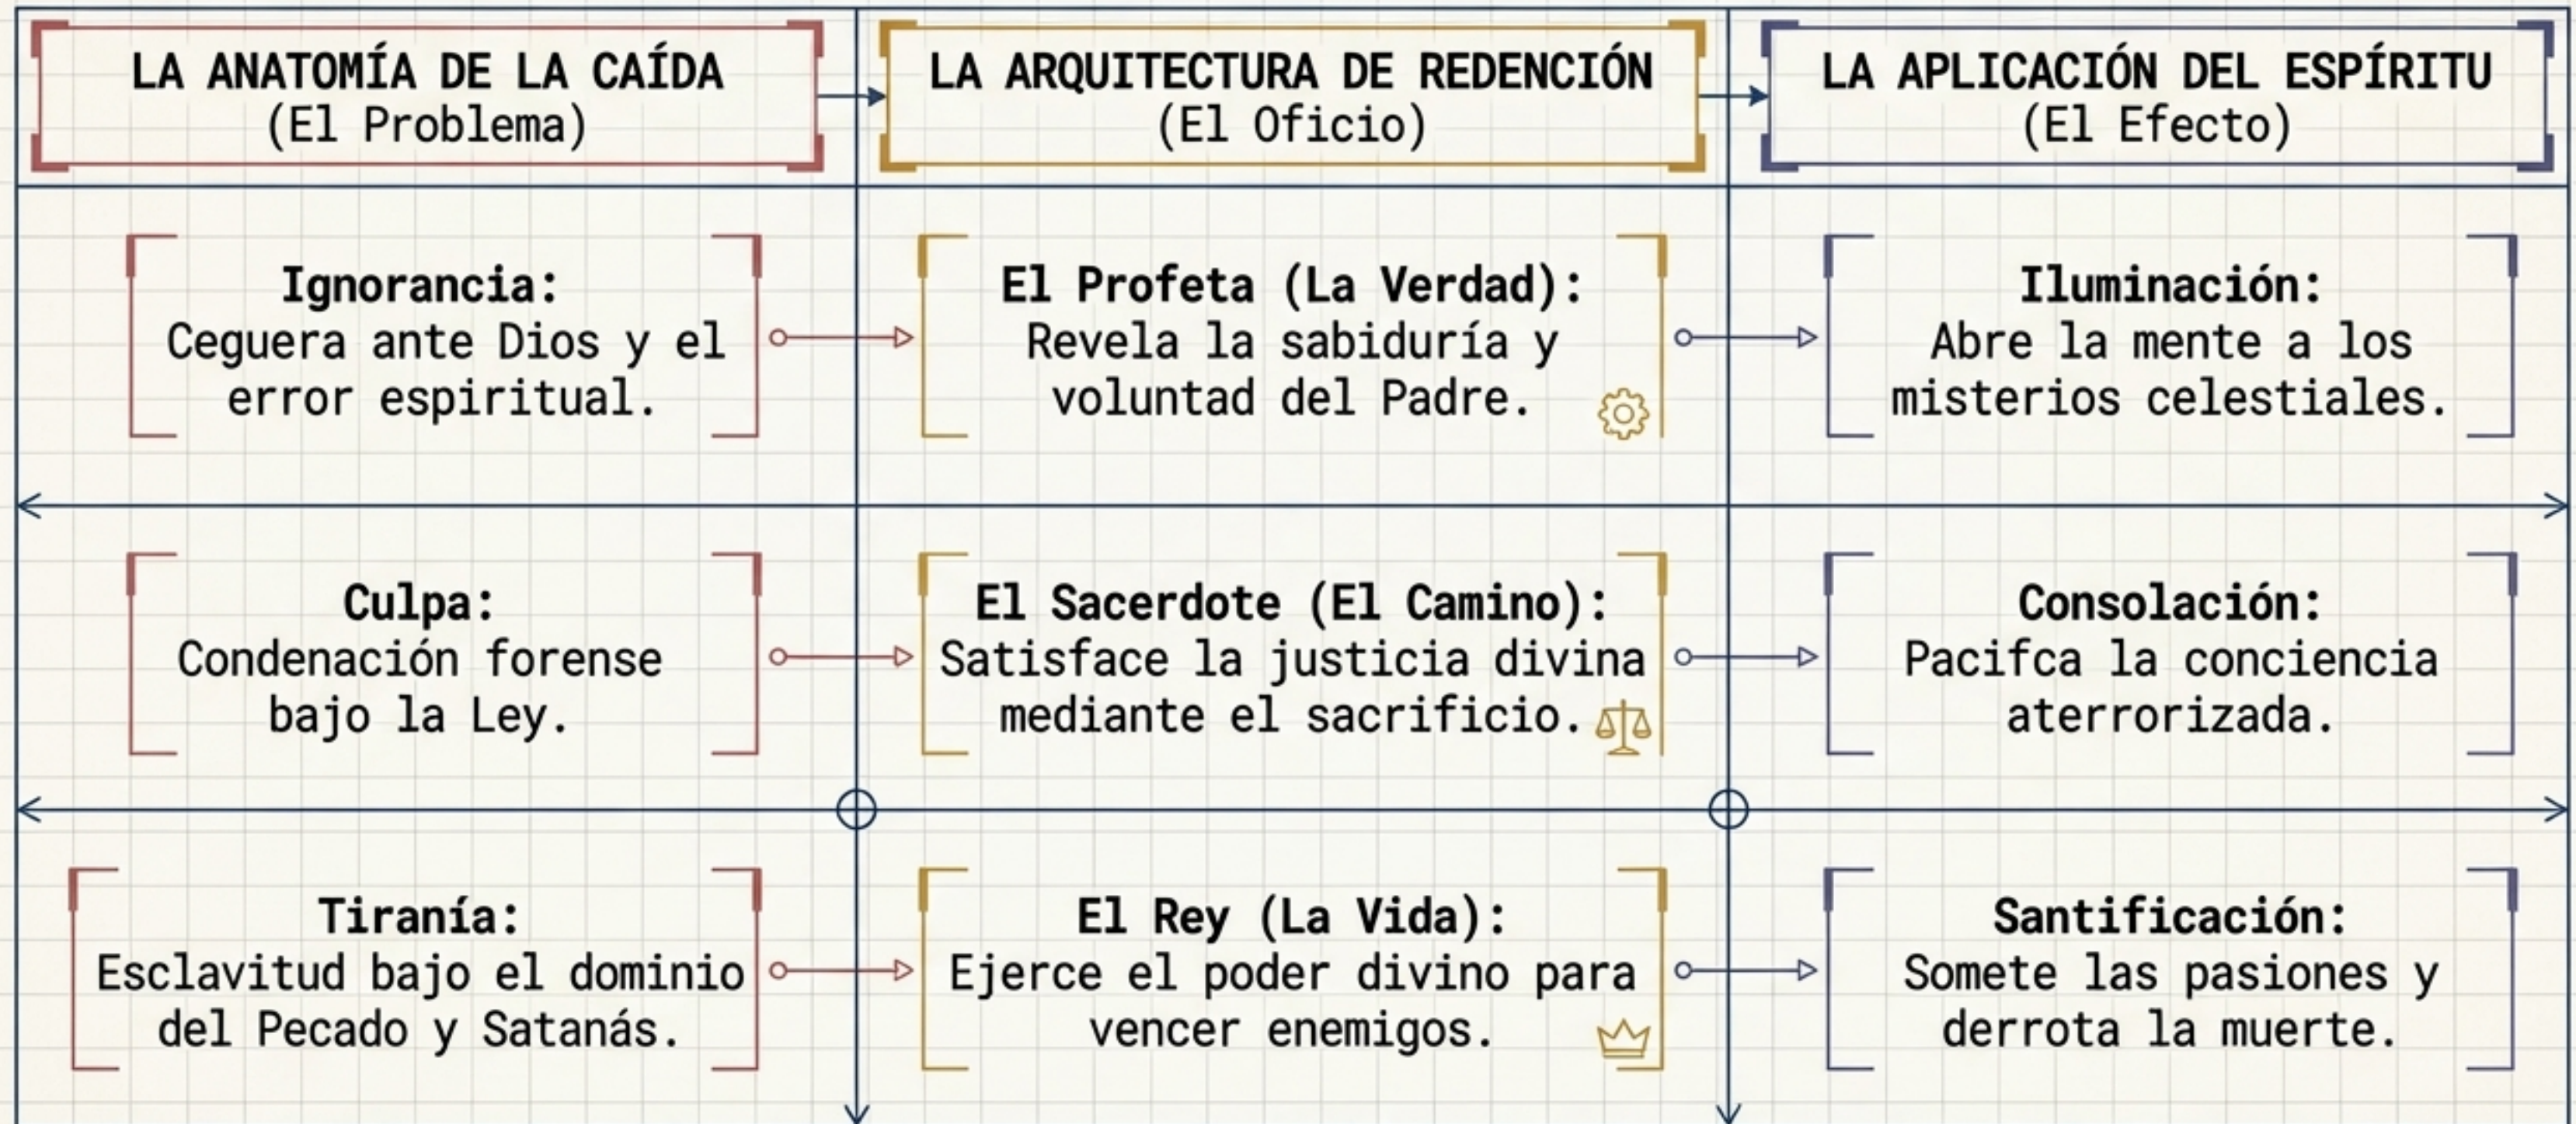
| LA ANATOMÍA DE LA CAÍDA (El Problema) | LA ARQUITECTURA DE REDENCIÓN (El Oficio) | LA APLICACIÓN DEL ESPÍRITU (El Efecto) |
|---|---|---|
| **Ignorancia:** Ceguera ante Dios y el error espiritual. | **El Profeta (La Verdad):** Revela la sabiduría y voluntad del Padre. | **Iluminación:** Abre la mente a los misterios celestiales. |
| **Culpa:** Condenación forense bajo la Ley. | **El Sacerdote (El Camino):** Satisface la justicia divina mediante el sacrificio. | **Consolación:** Pacifca la conciencia aterrorizada. |
| **Tiranía:** Esclavitud bajo el dominio del Pecado y Satanás. | **El Rey (La Vida):** Ejerce el poder divino para vencer enemigos. | **Santificación:** Somete las pasiones y derrota la muerte. |